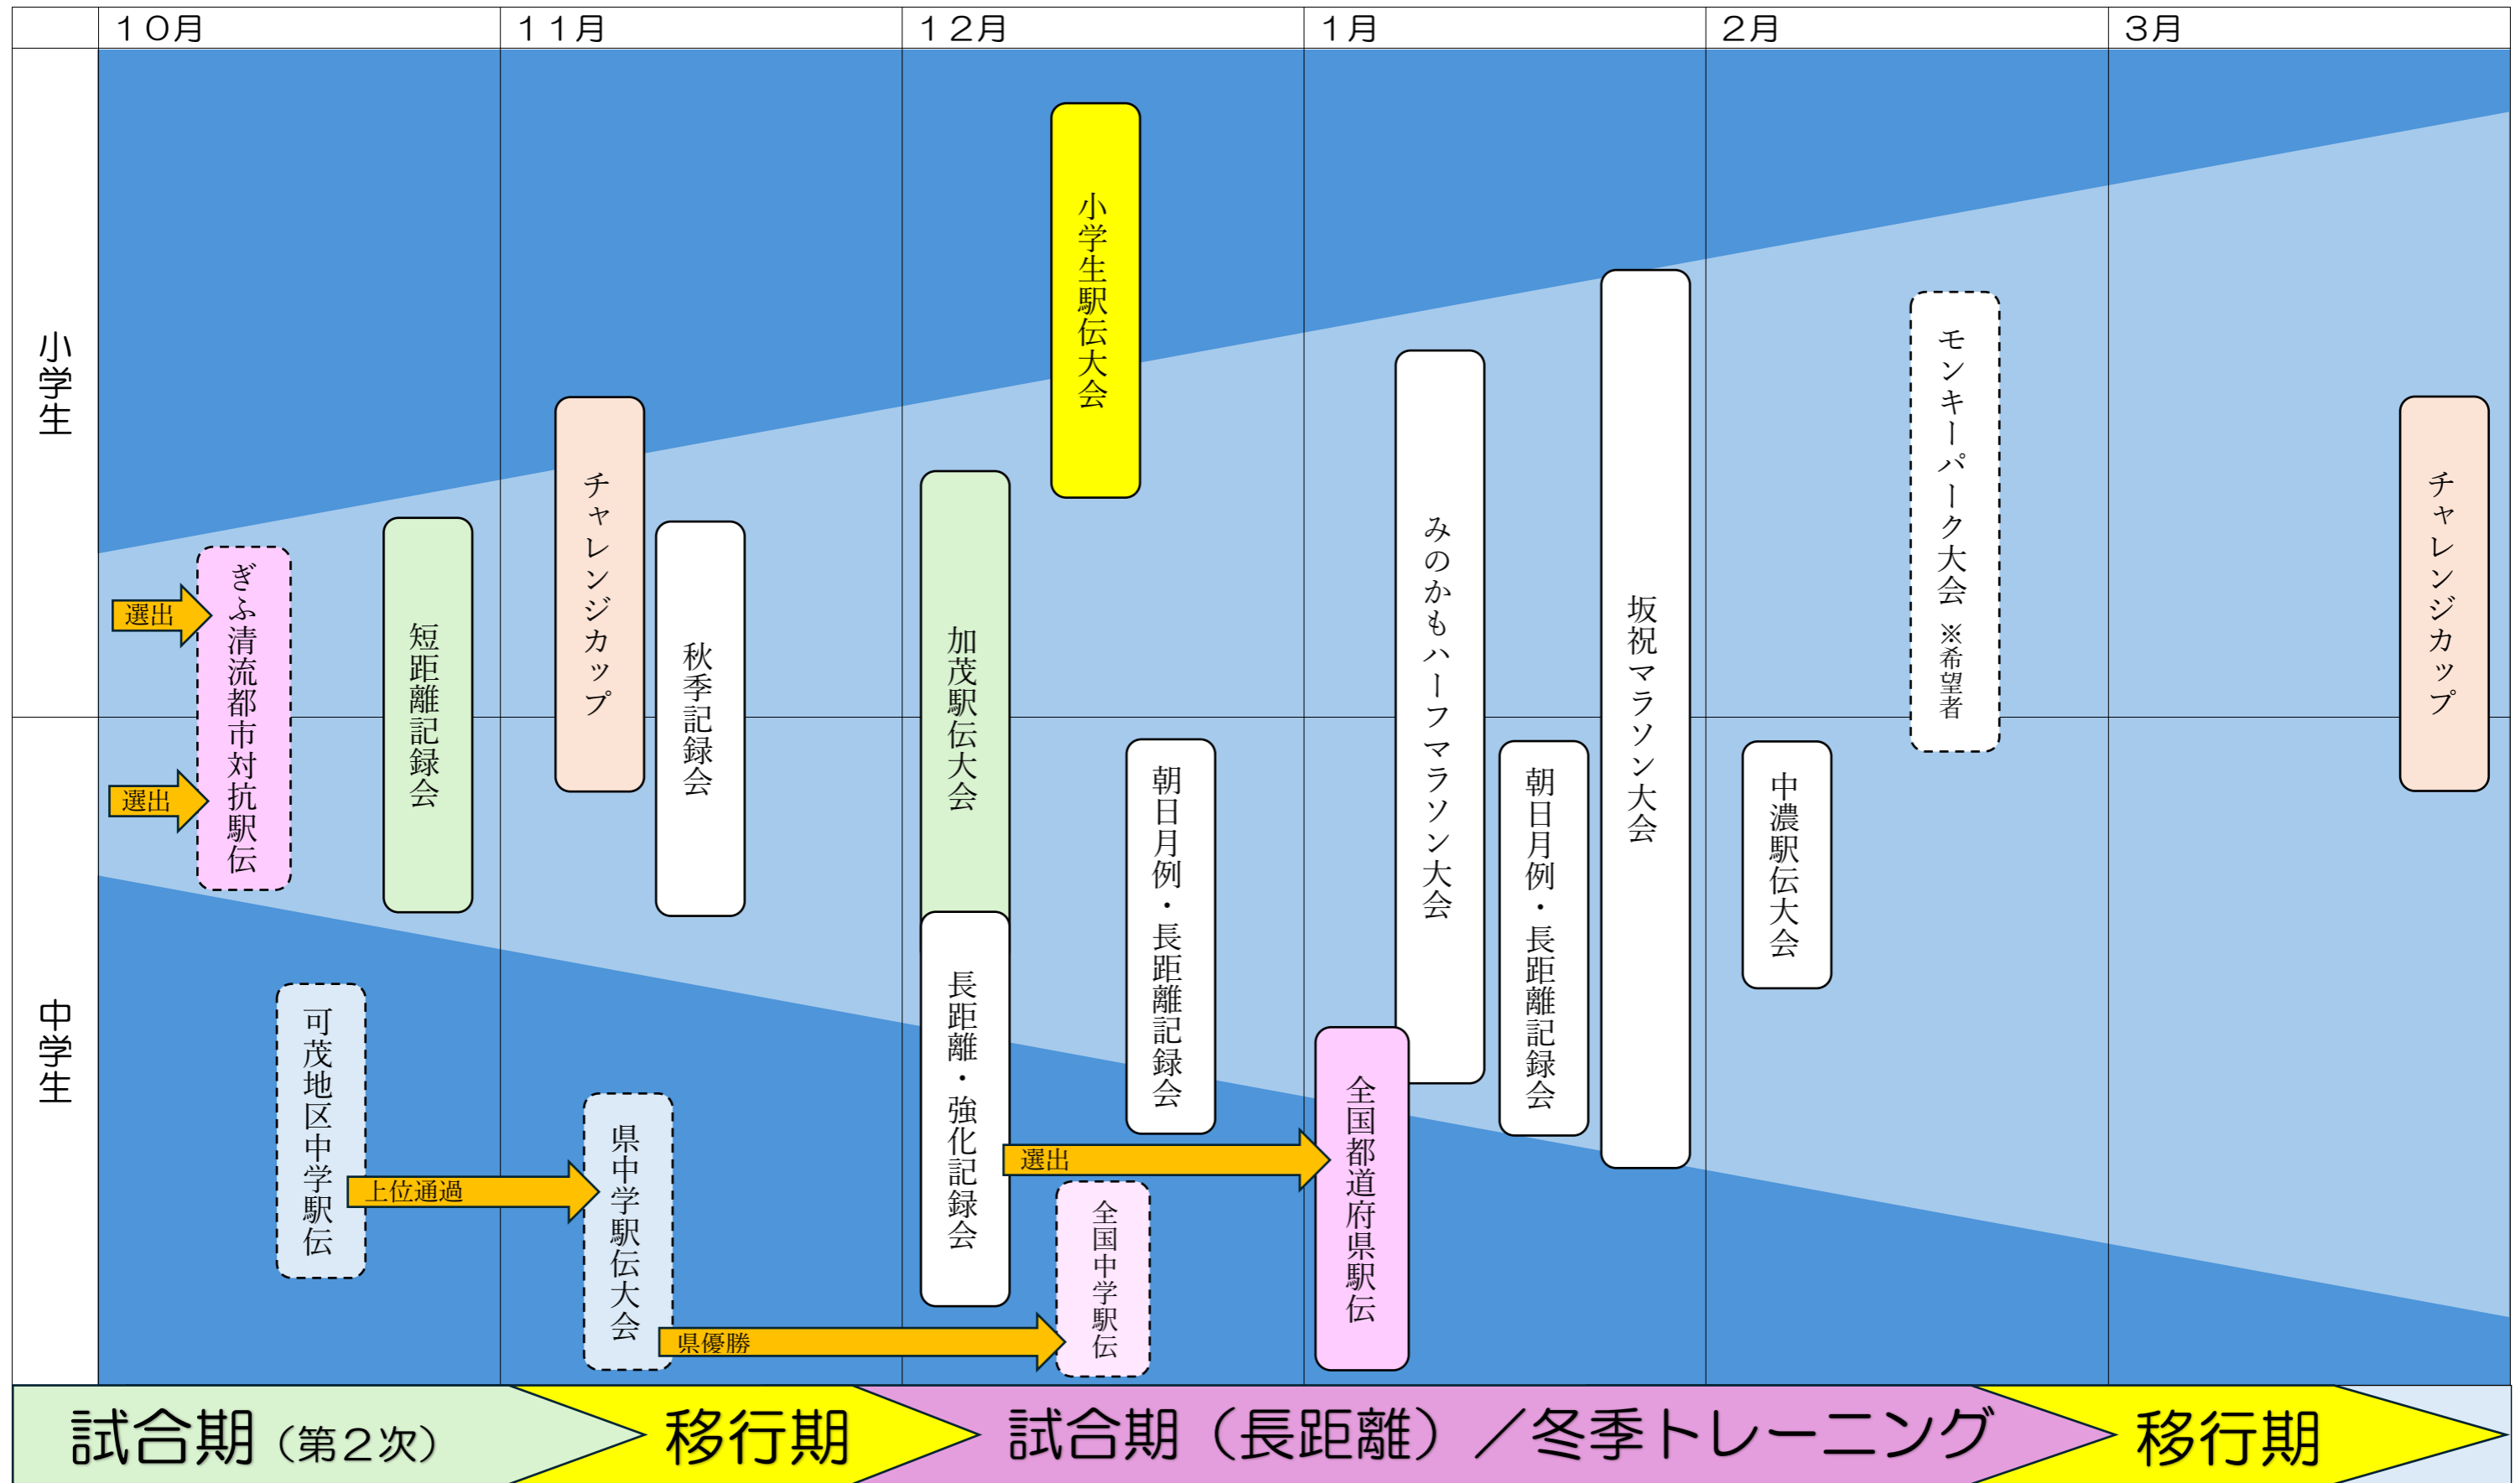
１０月 １１月 １２月 １月 ２月 ３月

小学生

中学生

選出

選出

ぎふ清流都市対抗駅伝

短距離記録会

チャレンジカップ

秋季記録会

加茂駅伝大会

小学生駅伝大会

長距離・強化記録会

朝日月例・長距離記録会

みのかもハーフマラソン大会

朝日月例・長距離記録会

坂祝マラソン大会

中濃駅伝大会

モンキーパーク大会 ※希望者

チャレンジカップ

可茂地区中学駅伝

上位通過

県中学駅伝大会

県優勝

全国中学駅伝

選出

全国都道府県駅伝

試合期（第２次）

移行期

試合期（長距離）／冬季トレーニング

移行期